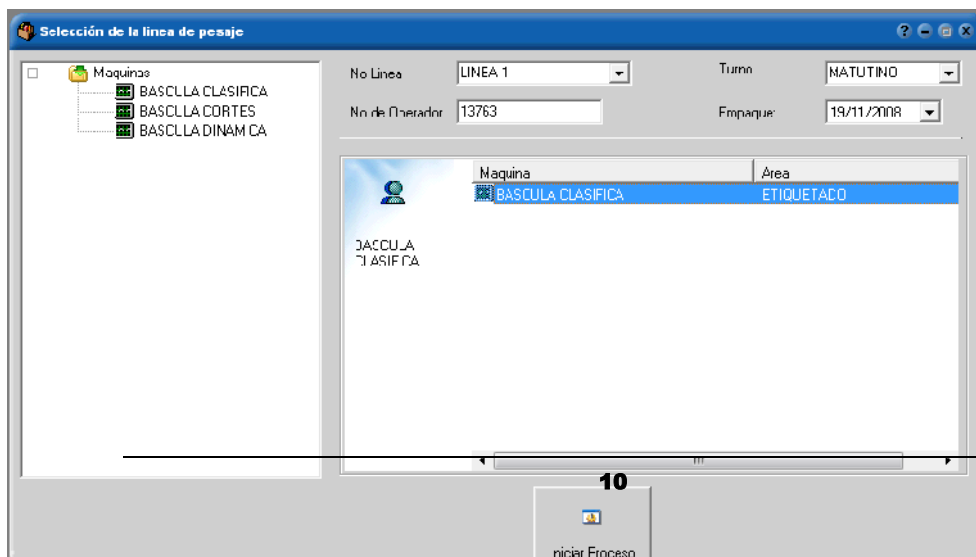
Selección de la linea de pesaje

Maquinas
BASCULA CLASIFICA
BASCULA CORTES
BASCULA DINAMICA

No Linea
LINEA 1
Turno
MATUTINO
No de Operador
13763
Empaque
19/11/2008

BASCULA CLASIFICA

| Maquina | Area |
|---|---|
| BASCULA CLASIFICA | ETIQUETADO |

10

Iniciar Proceso